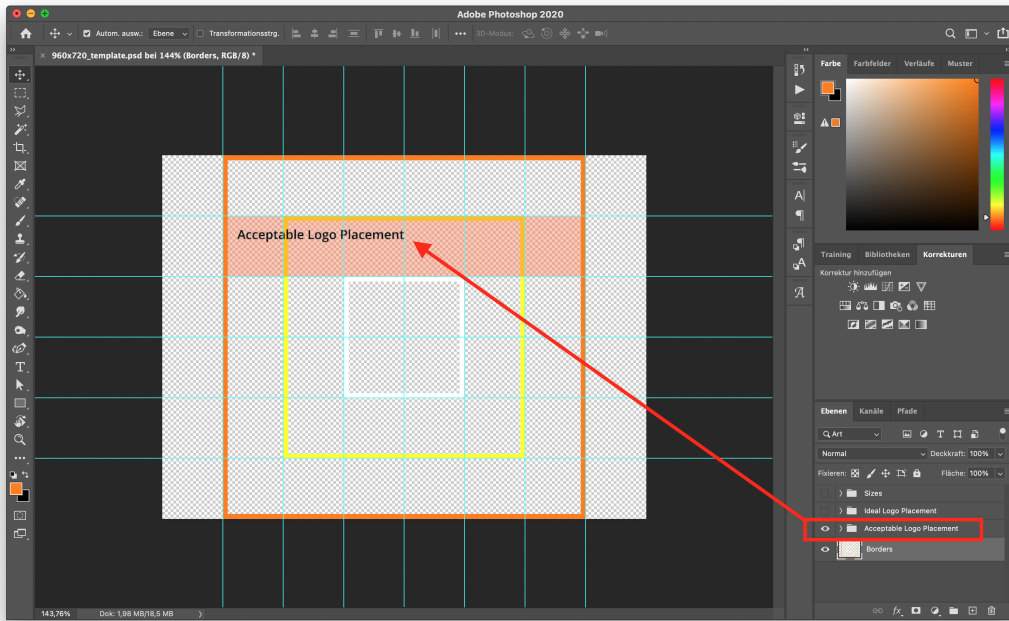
Adobe Photoshop 2020

Autom. auswä.: Ebene Transformationsstrg. 3D-Modus:

960x720_template.psd bei 144% (Borders, RGB/8) *

Acceptable Logo Placement

Farbe Farbfelder Verläufe Muster

Training Bibliotheken Korrekturen

Korrektur hinzufügen

Ebenen Kanäle Pfade

Art

Normal Deckkraft: 100%

Fixieren: Fläche: 100%

Sizes

Ideal Logo Placement

Acceptable Logo Placement

Borders

143,76% Dok: 1,98 MB/18,5 MB